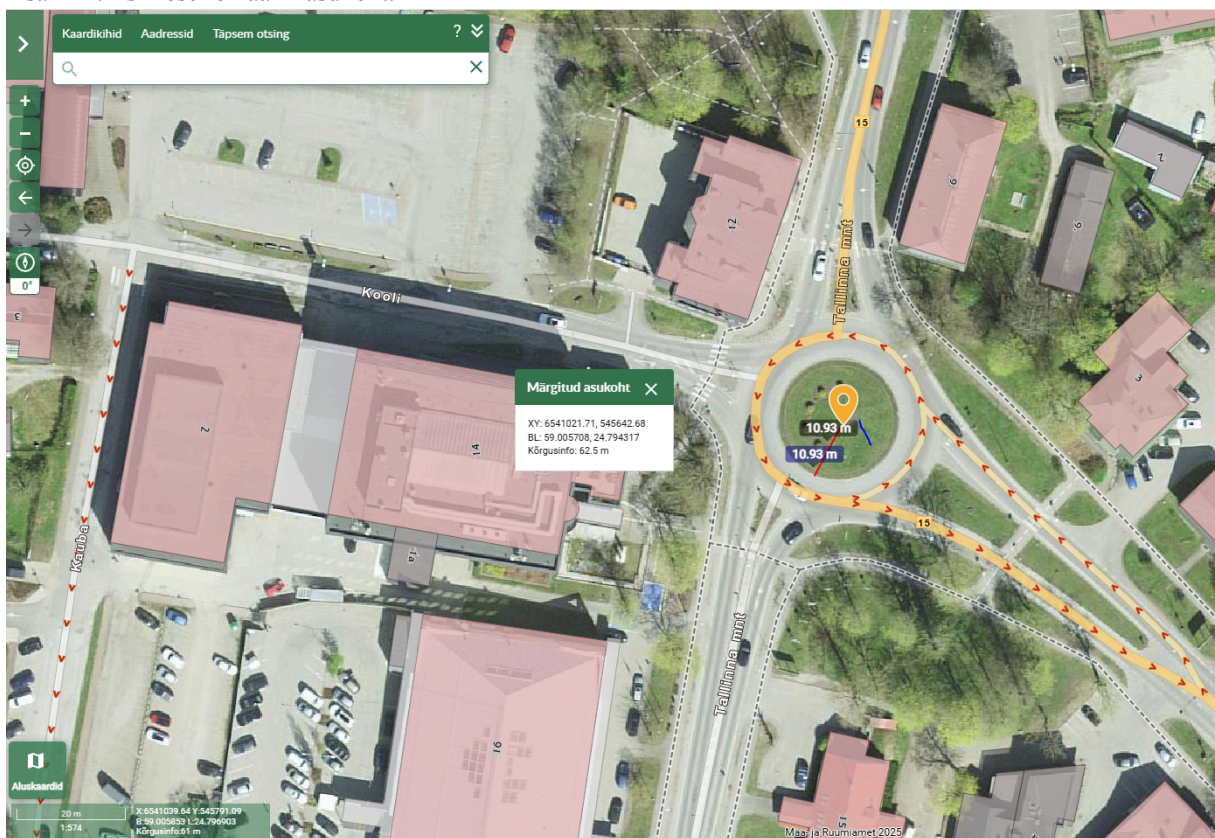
Kaardikihid Aadressid Täpsem otsing ?

0°

Kooli

Märgitud asukoht

XY: 6541021.71, 545642.68
BL: 59.005708, 24.794317
Kõrgusinfo: 62.5 m

10.93 m
10.93 m

15
Tallinna mnt
15
Tallinna mnt

12
9
9
2
3
3
2
14
1a
16
Kauba

Aluskaardid

20 m
1:574
X:6541039.64 Y:545791.09
B:59.005853 L:24.796903
Kõrgusinfo:61 m

Maa- ja Ruumiamet 2025